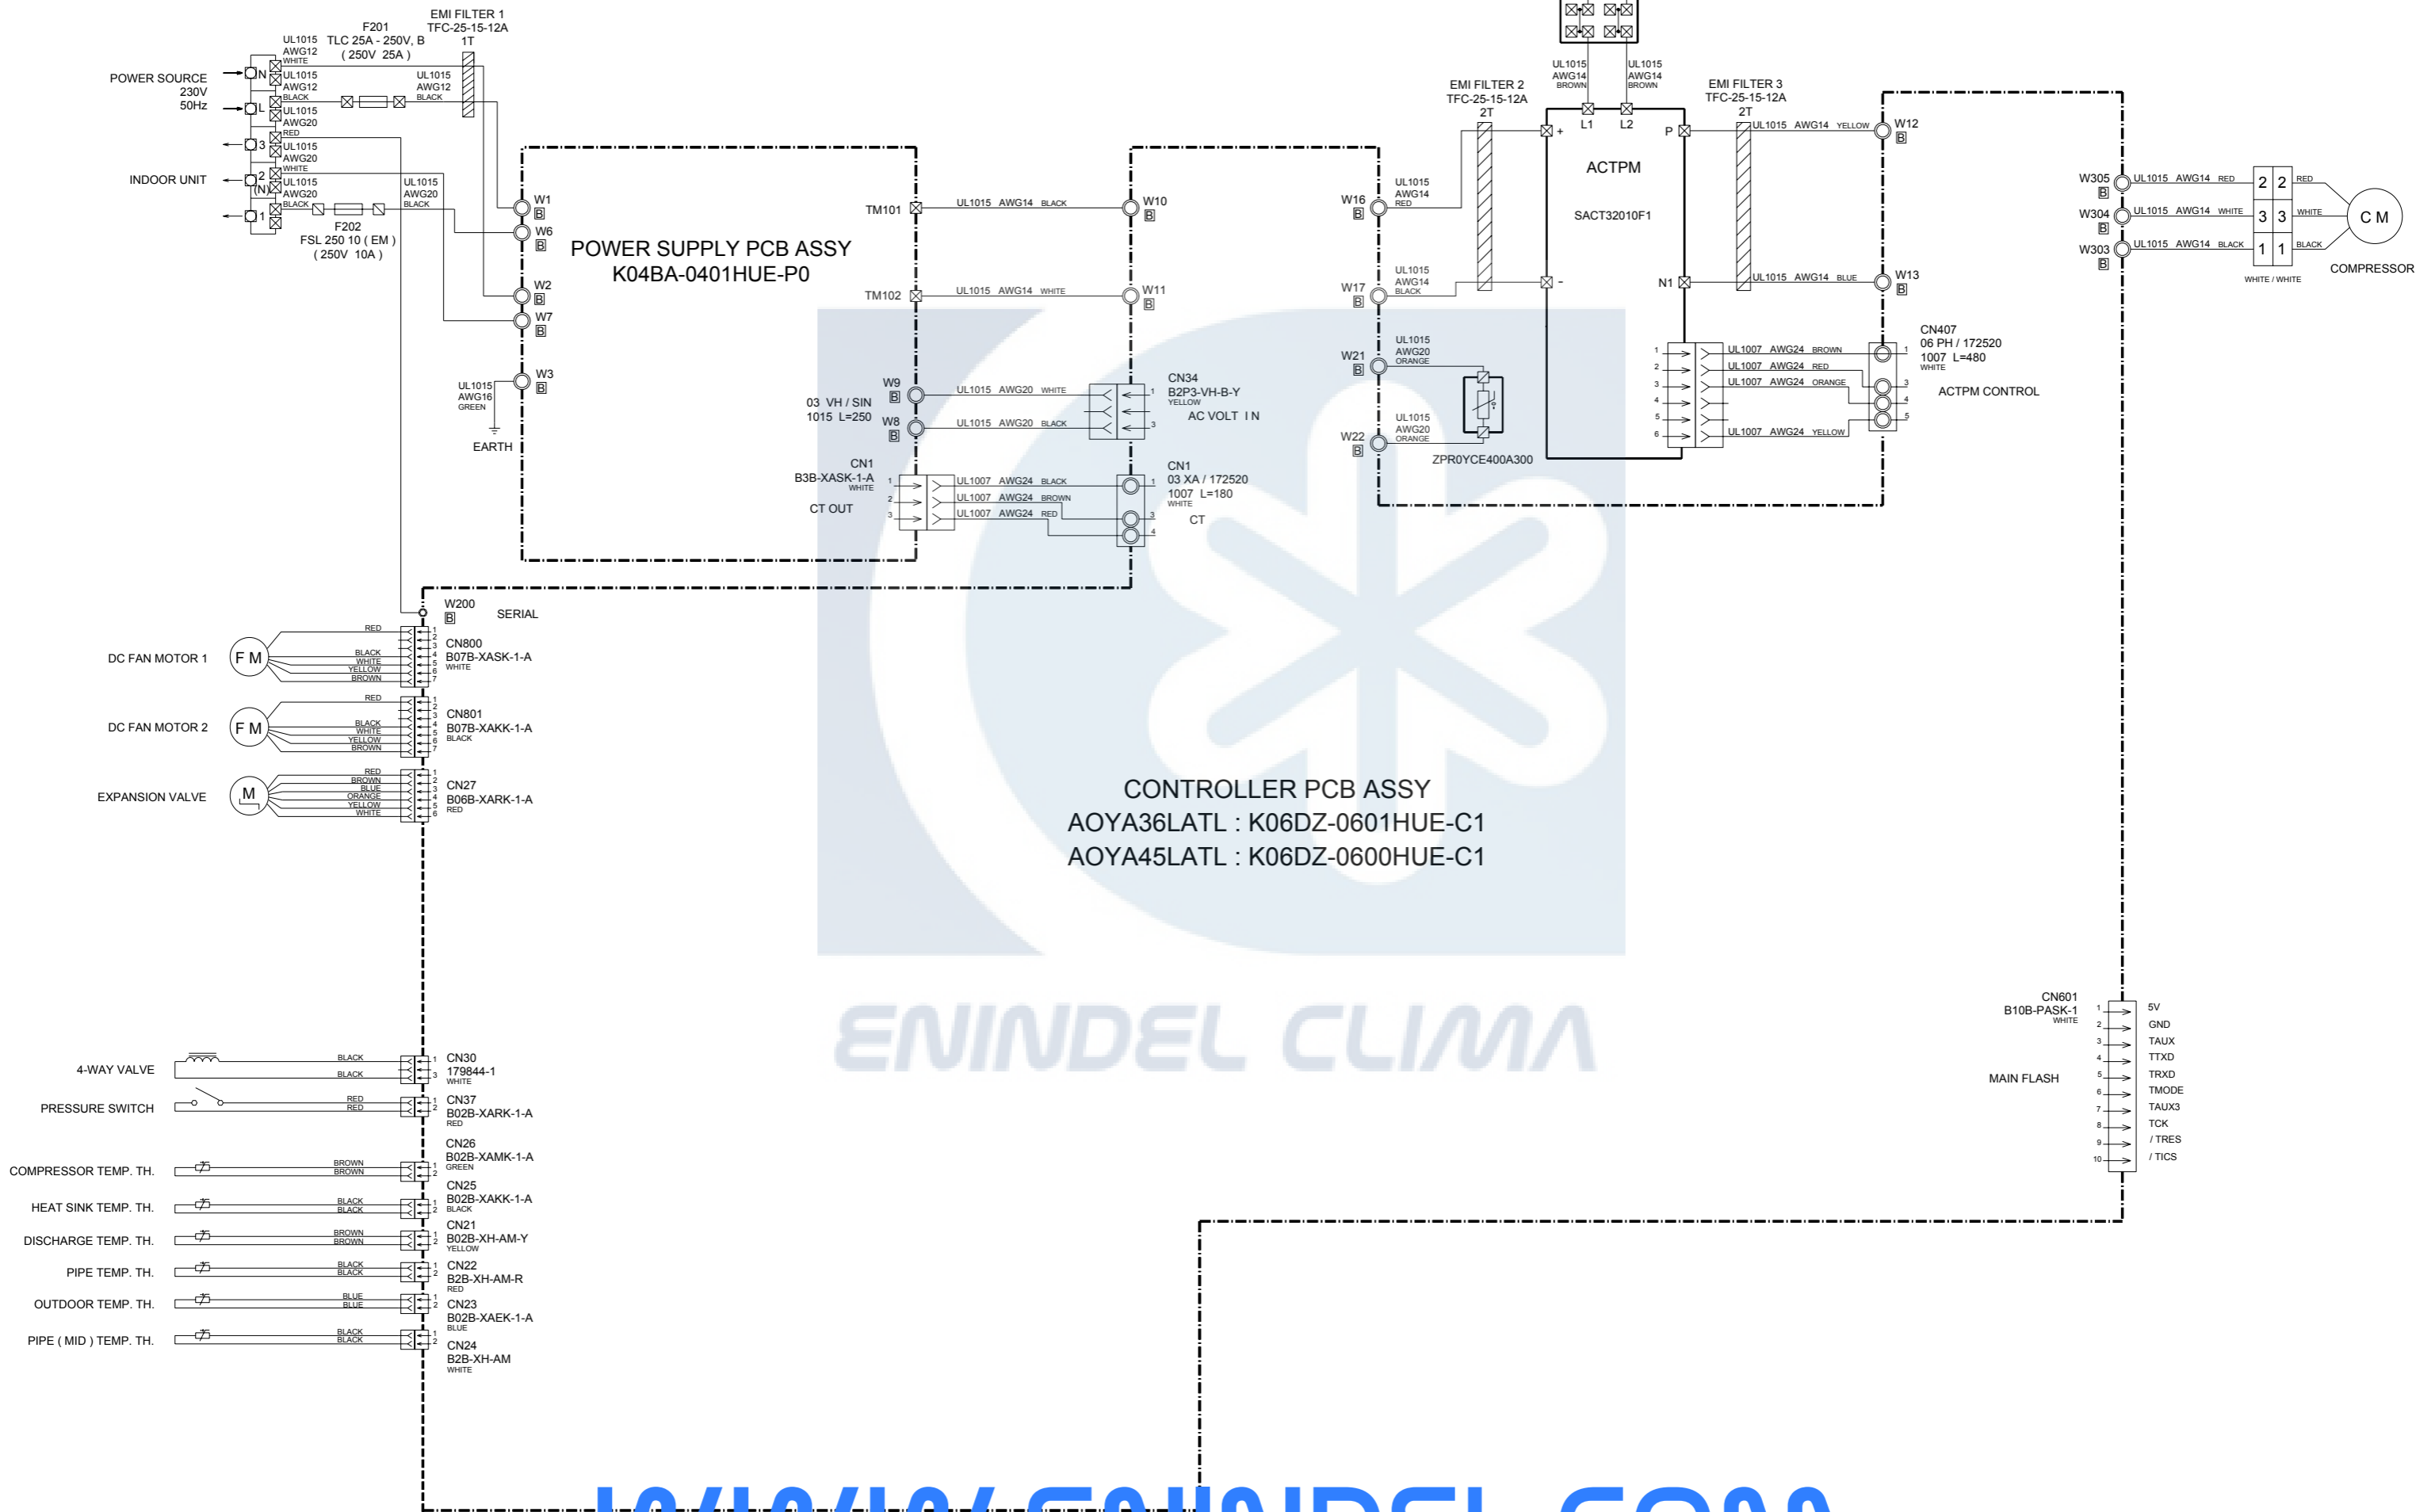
EMI FILTER 1
TFC-25-15-12A
1T
F201
TLC 25A - 250V, B
( 250V 25A )
UL1015 AWG12 WHITE
POWER SOURCE
230V
50Hz
N
L
UL1015 AWG12 BLACK
UL1015 AWG12 BLACK
UL1015 AWG20 RED
INDOOR UNIT
3
2
(N)
1
UL1015 AWG20 WHITE
UL1015 AWG20 BLACK
UL1015 AWG20 BLACK
F202
FSL 250 10 ( EM )
( 250V 10A )
W1
W6
W2
W7
W3
UL1015 AWG16 GREEN
EARTH

POWER SUPPLY PCB ASSY
K04BA-0401HUE-P0

TM101
UL1015 AWG14 BLACK
TM102
UL1015 AWG14 WHITE
W10
W11
W9
W8
03 VH / SIN
1015 L=250
UL1015 AWG20 WHITE
UL1015 AWG20 BLACK
CN34
B2P3-VH-B-Y
YELLOW
AC VOLT IN
CN1
B3B-XASK-1-A
WHITE
CT OUT
UL1007 AWG24 BLACK
UL1007 AWG24 BROWN
UL1007 AWG24 RED
CN1
03 XA / 172520
1007 L=180
WHITE
CT

UL1015 AWG14 BROWN
UL1015 AWG14 BROWN
EMI FILTER 2
TFC-25-15-12A
2T
L1
L2
EMI FILTER 3
TFC-25-15-12A
2T
P
UL1015 AWG14 YELLOW
W12
W16
UL1015 AWG14 RED
ACTPM
SACT32010F1
W17
UL1015 AWG14 BLACK
N1
UL1015 AWG14 BLUE
W13
W21
UL1015 AWG20 ORANGE
W22
UL1015 AWG20 ORANGE
ZPR0YCE400A300
UL1007 AWG24 BROWN
UL1007 AWG24 RED
UL1007 AWG24 ORANGE
UL1007 AWG24 YELLOW
CN407
06 PH / 172520
1007 L=480
WHITE
ACTPM CONTROL

W305
W304
W303
UL1015 AWG14 RED
UL1015 AWG14 WHITE
UL1015 AWG14 BLACK
RED
WHITE
BLACK
WHITE / WHITE
C M
COMPRESSOR

W200
SERIAL
DC FAN MOTOR 1
F M
RED BLACK WHITE YELLOW BROWN
CN800
B07B-XASK-1-A
WHITE
DC FAN MOTOR 2
F M
RED BLACK WHITE YELLOW BROWN
CN801
B07B-XAKK-1-A
BLACK
EXPANSION VALVE
M
RED BROWN BLUE ORANGE YELLOW WHITE
CN27
B06B-XARK-1-A
RED

CONTROLLER PCB ASSY
AOYA36LATL : K06DZ-0601HUE-C1
AOYA45LATL : K06DZ-0600HUE-C1

CN601
B10B-PASK-1
WHITE
MAIN FLASH
5V
GND
TAUX
TTXD
TRXD
TMODE
TAUX3
TCK
/ TRES
/ TICS

4-WAY VALVE
BLACK
BLACK
CN30
179844-1
WHITE
PRESSURE SWITCH
RED
RED
CN37
B02B-XARK-1-A
RED
COMPRESSOR TEMP. TH.
BROWN
BROWN
CN26
B02B-XAMK-1-A
GREEN
HEAT SINK TEMP. TH.
BLACK
BLACK
CN25
B02B-XAKK-1-A
BLACK
DISCHARGE TEMP. TH.
BROWN
BROWN
CN21
B02B-XH-AM-Y
YELLOW
PIPE TEMP. TH.
BLACK
BLACK
CN22
B2B-XH-AM-R
RED
OUTDOOR TEMP. TH.
BLUE
BLUE
CN23
B02B-XAEK-1-A
BLUE
PIPE ( MID ) TEMP. TH.
BLACK
BLACK
CN24
B2B-XH-AM
WHITE

ENINDEL CLIMA